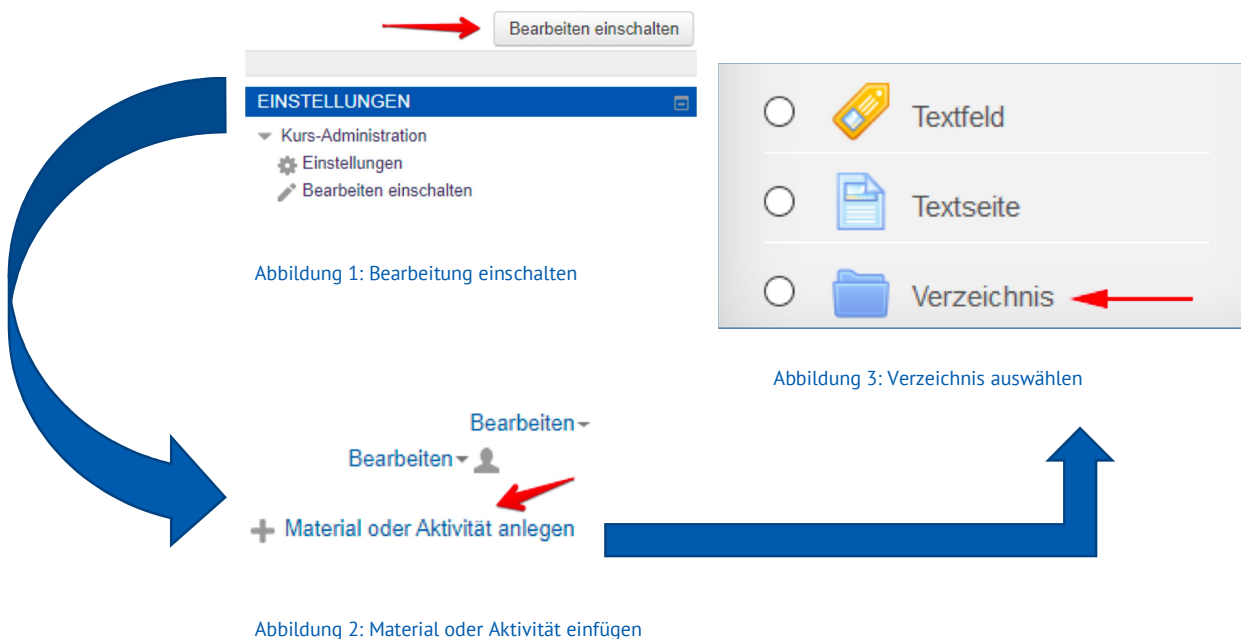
Bearbeiten einschalten

EINSTELLUNGEN

Kurs-Administration

Einstellungen

Bearbeiten einschalten

Abbildung 1: Bearbeitung einschalten

Textfeld

Textseite

Verzeichnis

Abbildung 3: Verzeichnis auswählen

Bearbeiten

Bearbeiten

Material oder Aktivität anlegen

Abbildung 2: Material oder Aktivität einfügen